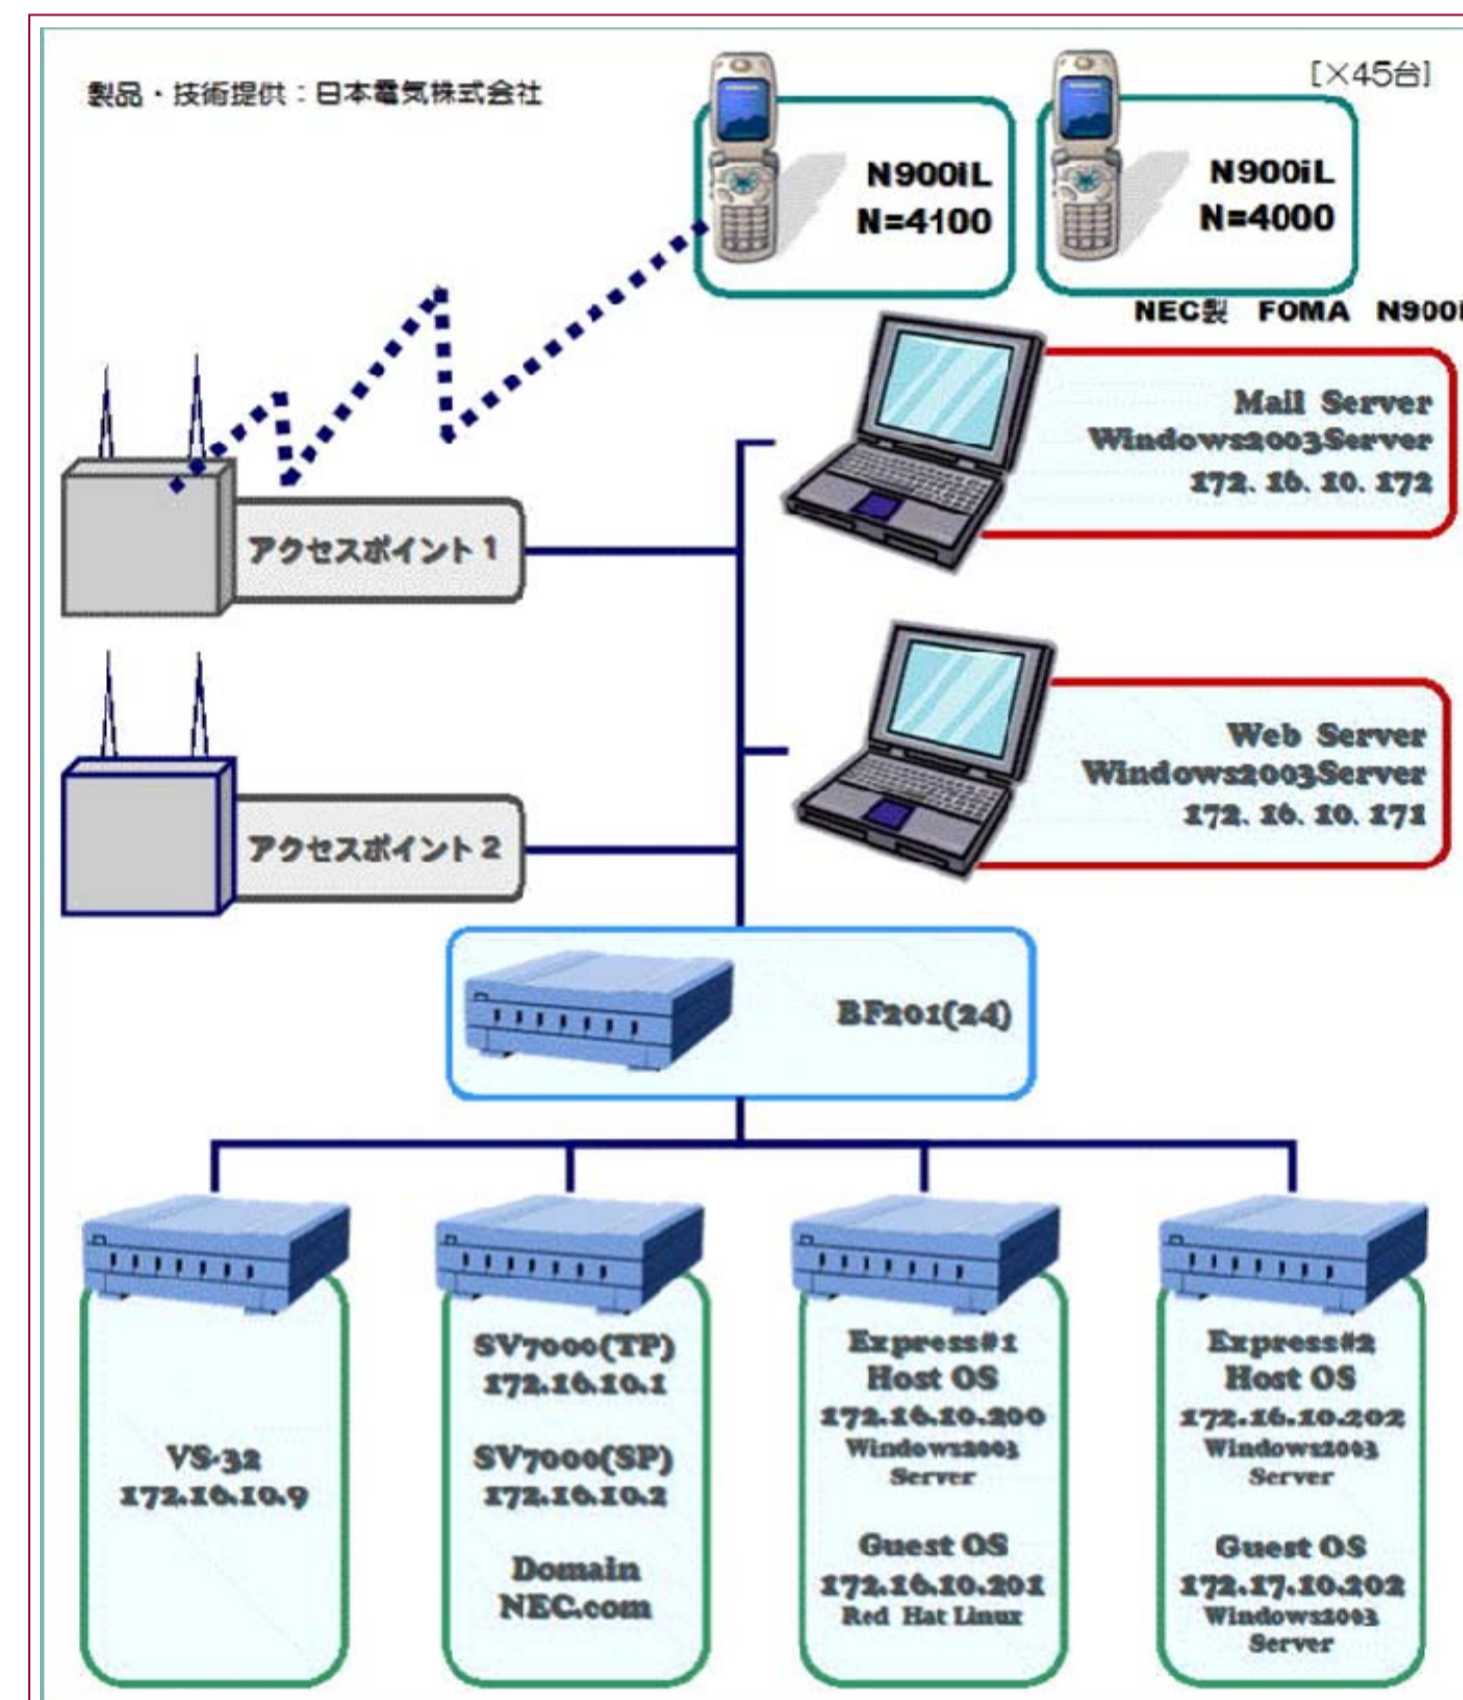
製品・技術提供：日本電気株式会社

[×45台]

N900iL
N=4100

N900iL
N=4000

NEC製 FOMA N900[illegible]

Mail Server
Windows2003Server
172. 16. 10. 172

アクセスポイント1

Web Server
Windows2003Server
172. 16. 10. 171

アクセスポイント2

BF201(24)

VS-32
172.16.10.9

SV7000(TP)
172.16.10.1

SV7000(SP)
172.16.10.2

Domain
NEC.com

Express#1
Host OS
172.16.10.200
Windows2003
Server

Guest OS
172.16.10.201
Red Hat Linux

Express#2
Host OS
172.16.10.202
Windows2003
Server

Guest OS
172.17.10.202
Windows2003
Server